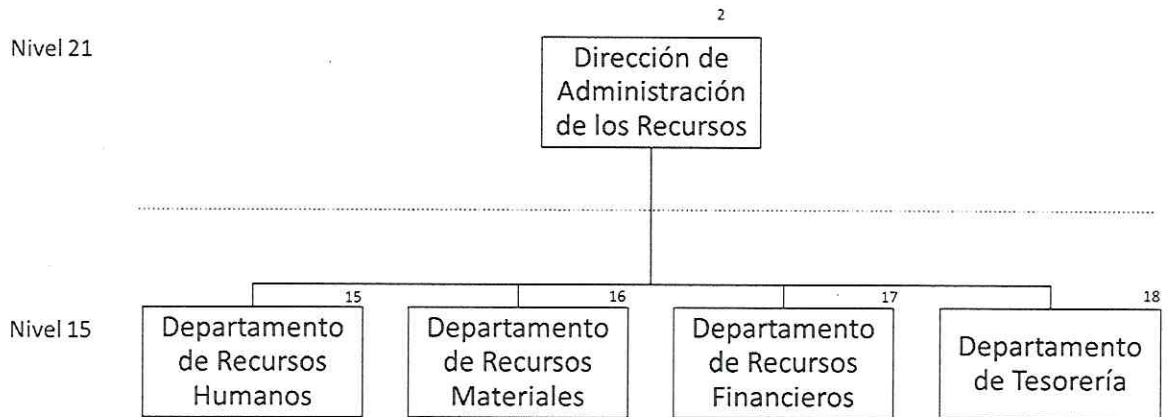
2

Nivel 21

Dirección de Administración de los Recursos

Nivel 15

15
Departamento de Recursos Humanos

16
Departamento de Recursos Materiales

17
Departamento de Recursos Financieros

18
Departamento de Tesorería